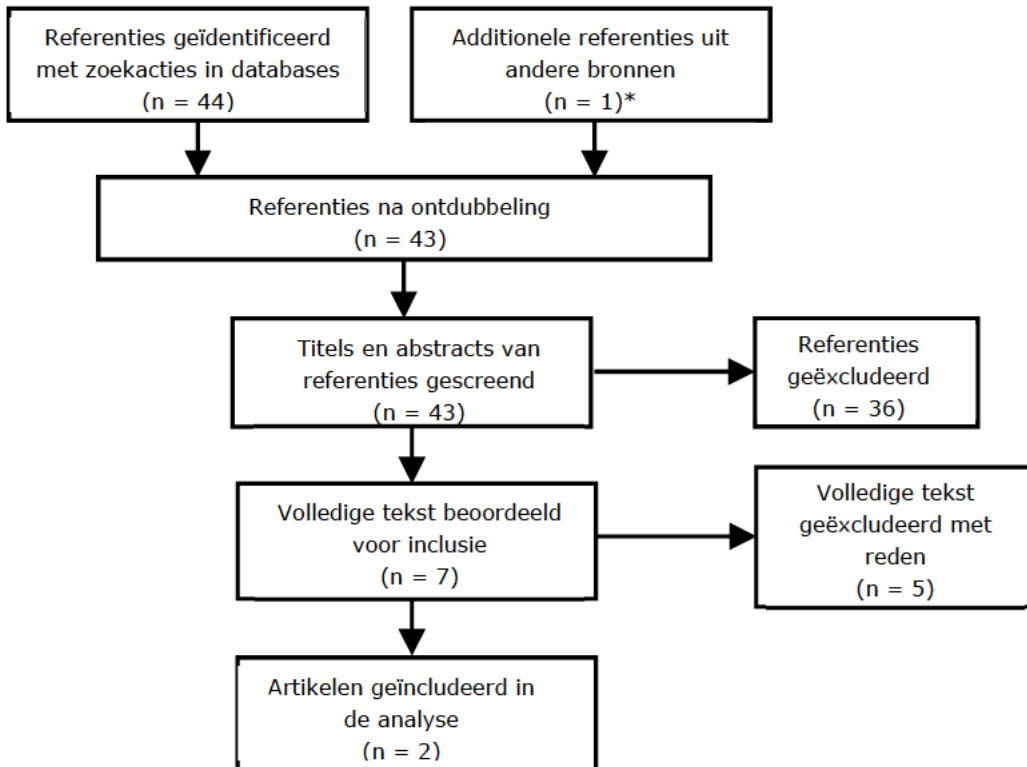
Referenties geïdentificeerd met zoekacties in databases
(n = 44)

Additionele referenties uit andere bronnen
(n = 1)*

Referenties na ontdubbeling
(n = 43)

Titels en abstracts van referenties gescreend
(n = 43)

Referenties geëxcludeerd
(n = 36)

Volledige tekst beoordeeld voor inclusie
(n = 7)

Volledige tekst geëxcludeerd met reden
(n = 5)

Artikelen geïncludeerd in de analyse
(n = 2)